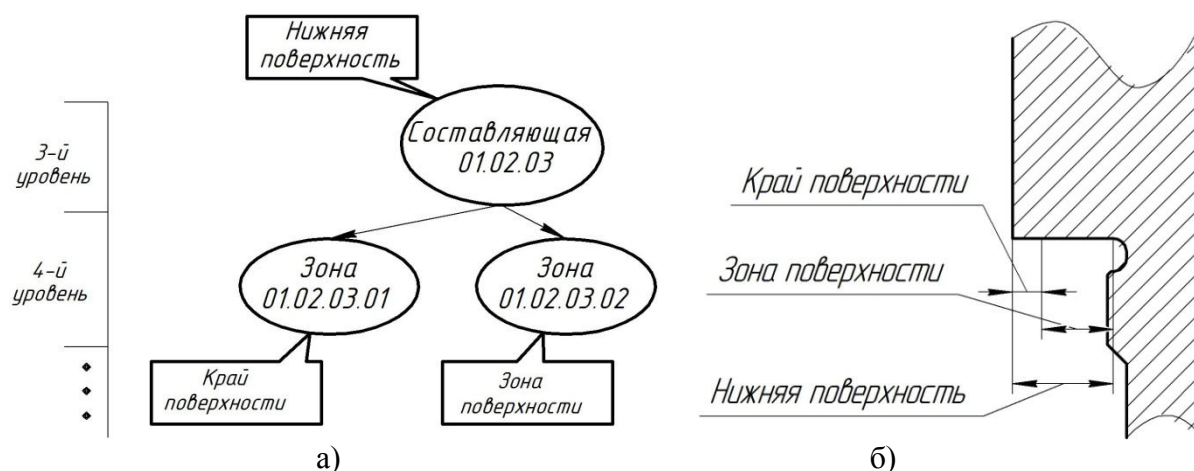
3-й уровень

4-й уровень

Нижняя поверхность

Составляющая 01.02.03

Зона 01.02.03.01

Зона 01.02.03.02

Край поверхности

Зона поверхности

а)

Край поверхности

Зона поверхности

Нижняя поверхность

б)